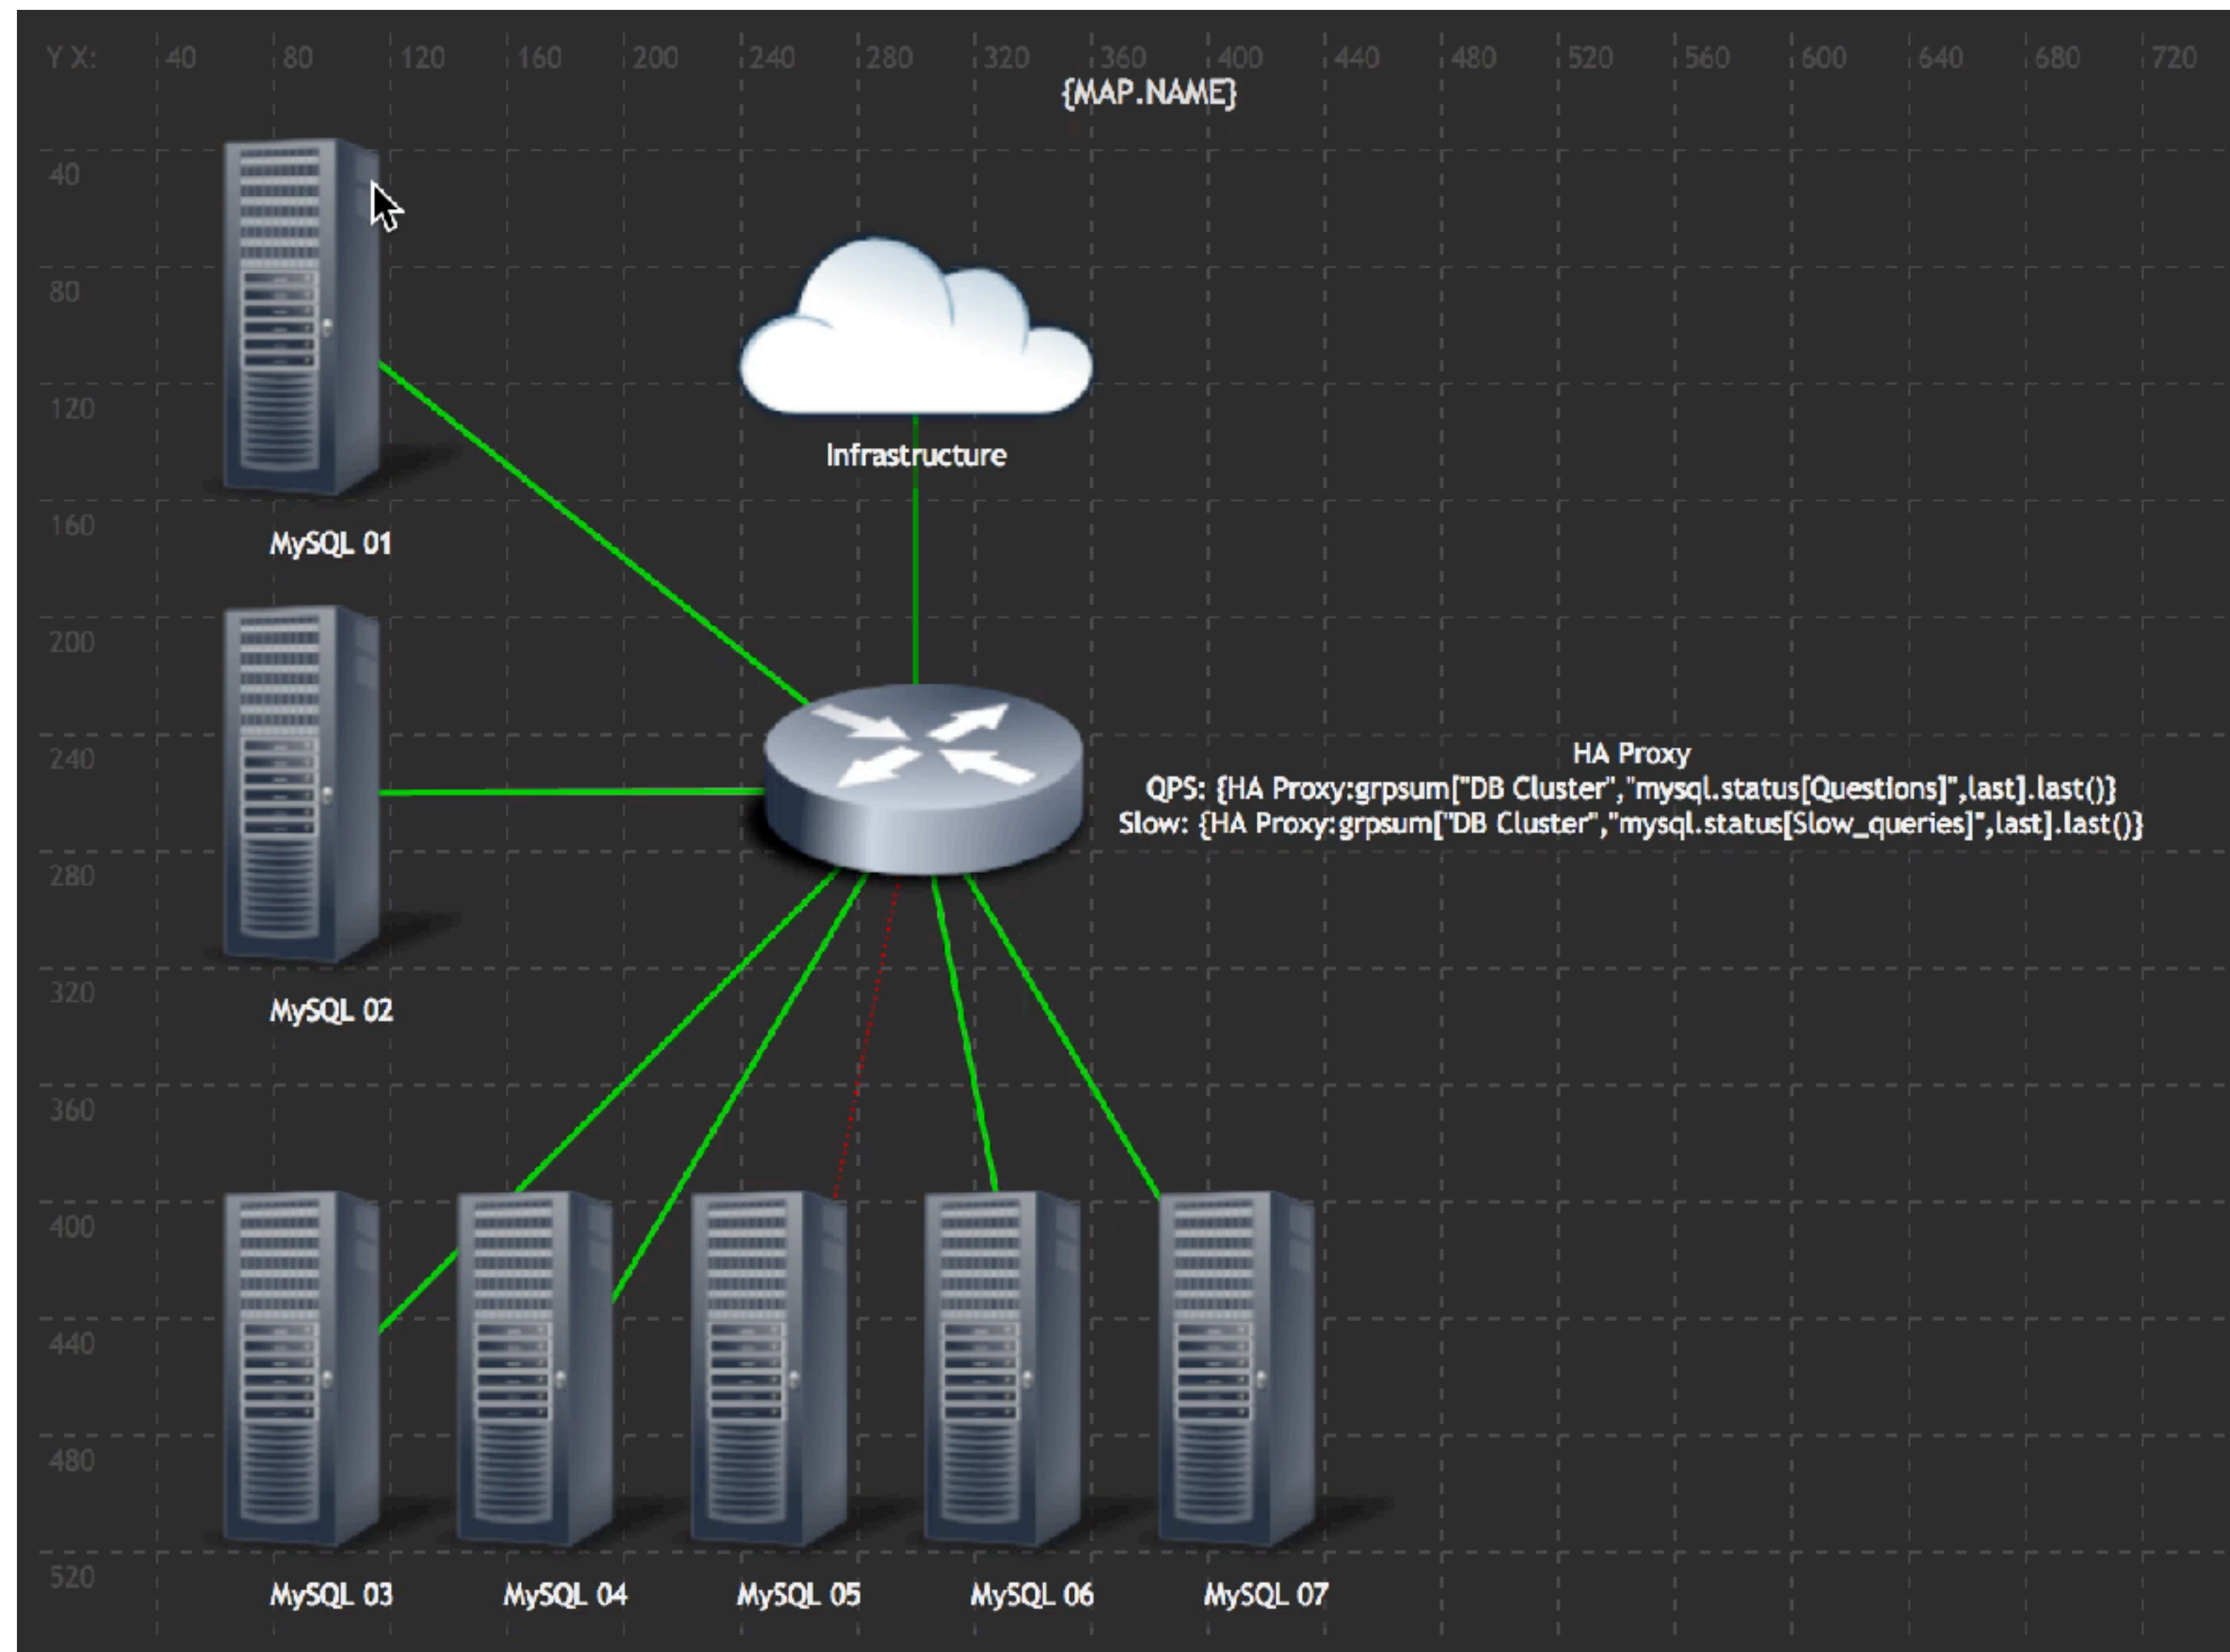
Y X: 40 80 120 160 200 240 280 320 360 400 440 480 520 560 600 640 680 720

{MAP.NAME}

40
80
120
160
200
240
280
320
360
400
440
480
520

Infrastructure

MySQL 01

MySQL 02

HA Proxy
QPS: {HA Proxy:grpsum["DB Cluster","mysql.status[Questions]",last].last()}
Slow: {HA Proxy:grpsum["DB Cluster","mysql.status[Slow_queries]",last].last()}

MySQL 03 MySQL 04 MySQL 05 MySQL 06 MySQL 07